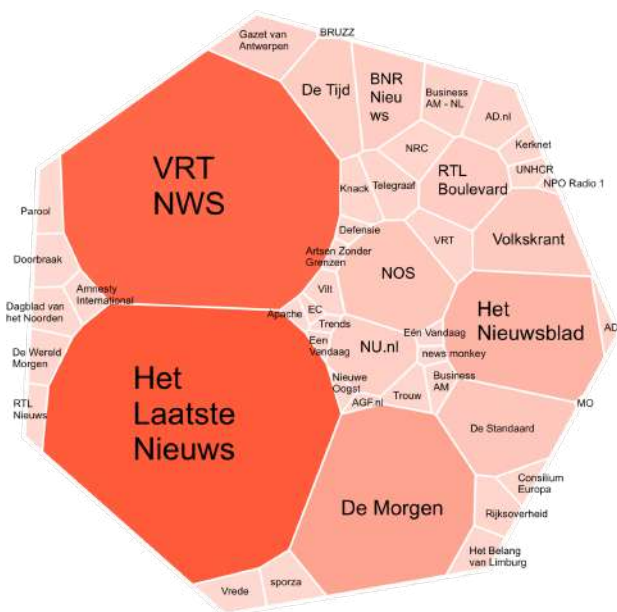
Gazet van Antwerpen
BRUZZ
De Tijd
BNR Nieu ws
Business AM - NL
AD.nl
NRC
Kerknet
UNHCR
NPO Radio 1
VRT NWS
Knack
Telegraaf
RTL Boulevard
Parool
Defensie
Volkskrant
VRT
Doorbraak
Artsen Zonder Grenzen
NOS
Amnesty International
Dagblad van het Noorden
Vilt
Het Nieuwsblad
EC
AD
Apache
Trends
Eén Vandaag
De Wereld Morgen
Een Vandaag
NU.nl
news monkey
Het Laatste Nieuws
Nieuwe Oogst
Business AM
RTL Nieuws
AGF.nl
Trouw
MO
De Standaard
Consilium Europa
De Morgen
Rijksoverheid
Het Belang van Limburg
Vrede
sporza